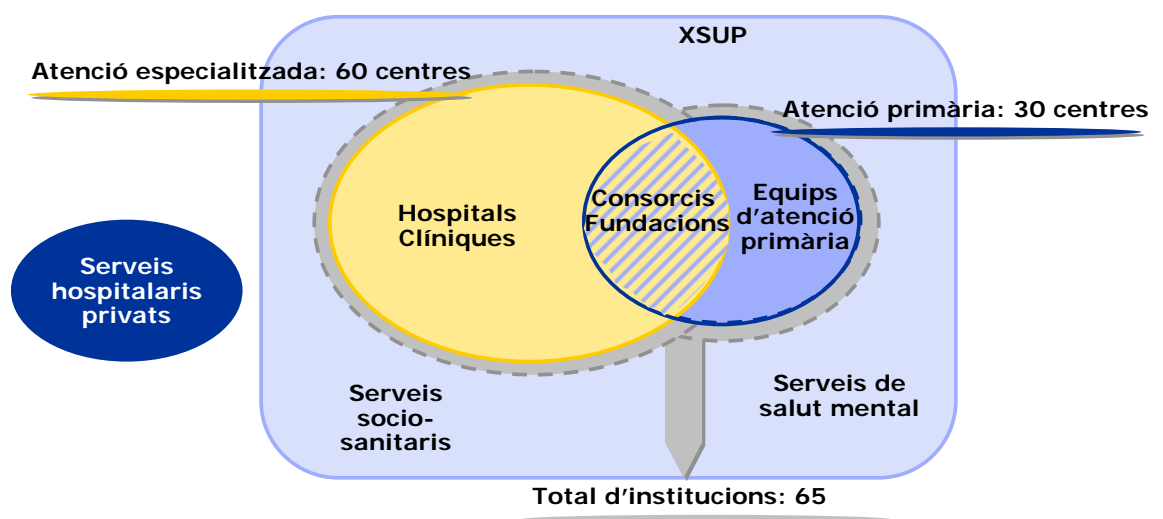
XSUP

Atenció especialitzada: 60 centres

Atenció primària: 30 centres

Hospitals Clíniques

Consorcis Fundacions

Equips d'atenció primària

Serveis hospitalaris privats

Serveis socio-sanitaris

Serveis de salut mental

Total d'institucions: 65